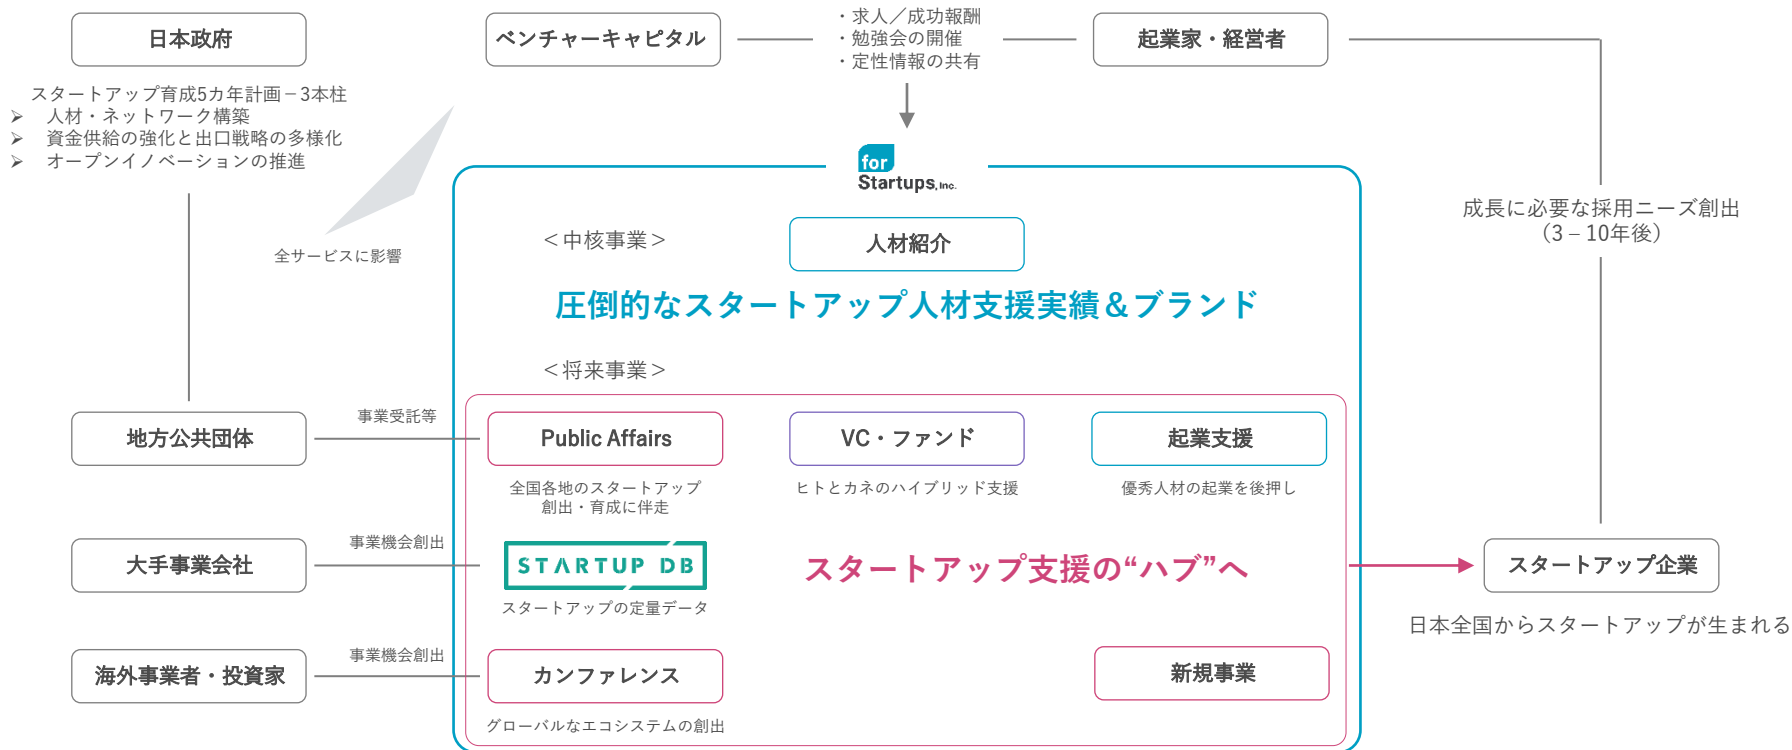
日本政府

ベンチャーキャピタル

・求人／成功報酬
・勉強会の開催
・定性情報の共有

起業家・経営者

スタートアップ育成5カ年計画－3本柱
➢ 人材・ネットワーク構築
➢ 資金供給の強化と出口戦略の多様化
➢ オープンイノベーションの推進

for
Startups, Inc.

全サービスに影響

成長に必要な採用ニーズ創出
（3－10年後）

＜中核事業＞

人材紹介

圧倒的なスタートアップ人材支援実績＆ブランド

＜将来事業＞

地方公共団体

事業受託等

Public Affairs

全国各地のスタートアップ創出・育成に伴走

VC・ファンド

ヒトとカネのハイブリッド支援

起業支援

優秀人材の起業を後押し

大手事業会社

事業機会創出

STARTUP DB

スタートアップの定量データ

スタートアップ支援の“ハブ”へ

スタートアップ企業

日本全国からスタートアップが生まれる

海外事業者・投資家

事業機会創出

カンファレンス

グローバルなエコシステムの創出

新規事業